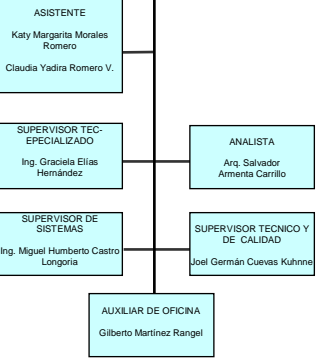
ASISTENTE

Katy Margarita Morales Romero

Claudia Yadira Romero V.

SUPERVISOR TEC-EPECIALIZADO

Ing. Graciela Elías Hernández

ANALISTA

Arq. Salvador Armenta Carrillo

SUPERVISOR DE SISTEMAS

Ing. Miguel Humberto Castro Longoria

SUPERVISOR TECNICO Y DE CALIDAD

Joel Germán Cuevas Kuhnne

AUXILIAR DE OFICINA

Gilberto Martínez Rangel